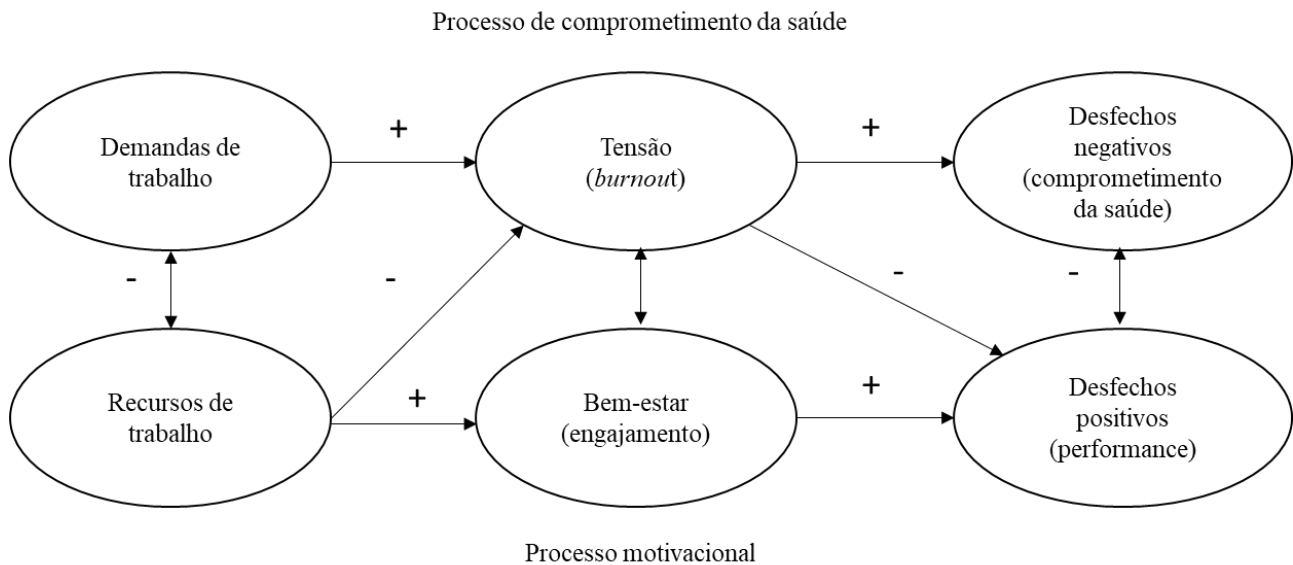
Processo de comprometimento da saúde

Demandas de trabalho

+

Tensão (*burnout*)

+

Desfechos negativos (comprometimento da saúde)

-

-

-

-

Recursos de trabalho

+

Bem-estar (engajamento)

+

Desfechos positivos (performance)

Processo motivacional